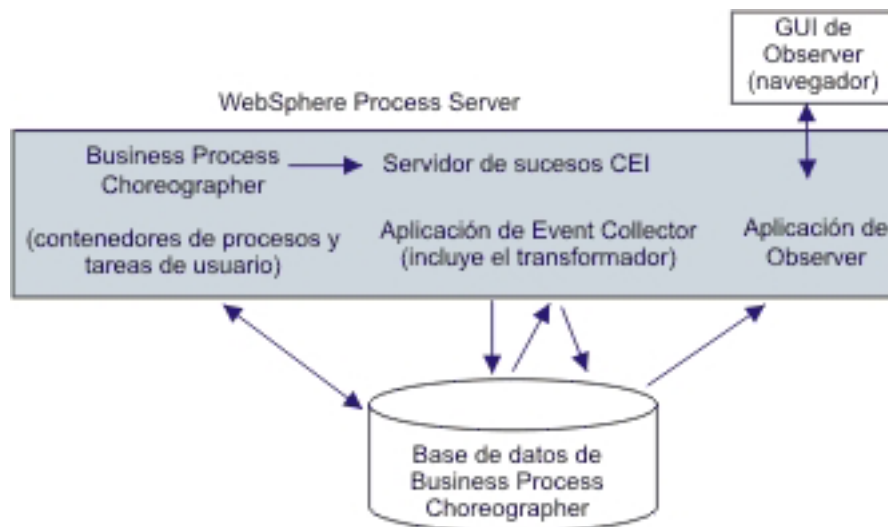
GUI de Observer (navegador)

WebSphere Process Server

Business Process Choreographer

Servidor de sucesos CEI

(contenedores de procesos y tareas de usuario)

Aplicación de Event Collector (incluye el transformador)

Aplicación de Observer

Base de datos de Business Process Choreographer